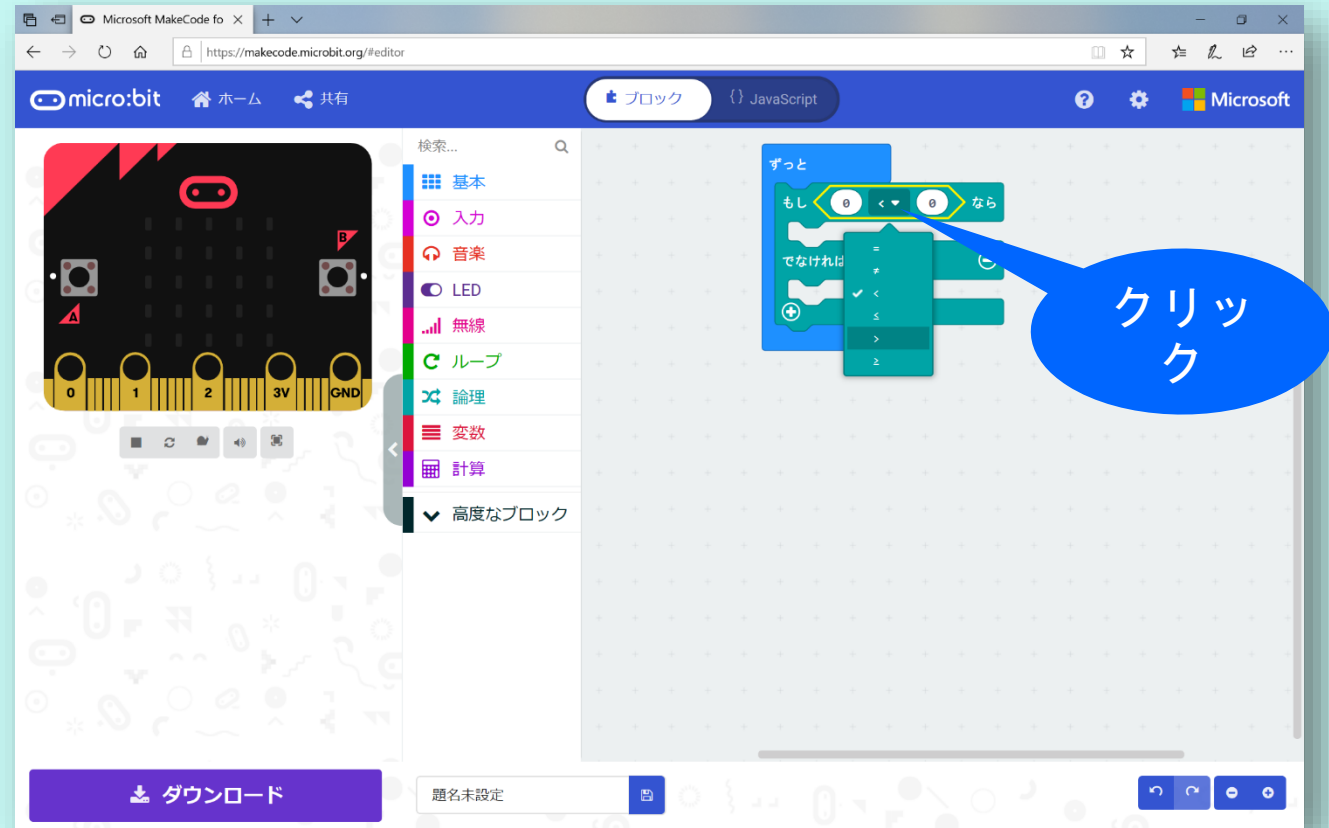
Microsoft MakeCode fo

https://makecode.microbit.org/#editor

micro:bit ホーム 共有

ブロック

{ } JavaScript

Microsoft

A B

0 1 2 3V GND

検索...

基本
入力
音楽
LED
無線
ループ
論理
変数
計算
高度なブロック

ずっと
もし 0 < 0 なら
でなければ

=
≠
<
≤
>
≥

クリック

ダウンロード

題名未設定